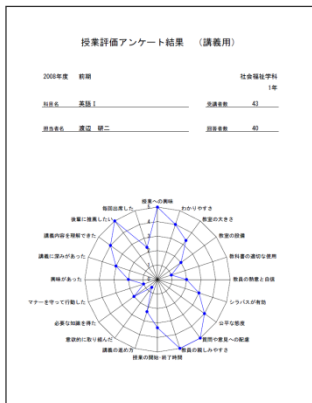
授業評価アンケート結果　（講義用）

2008年度　前期

社会福祉学科
1年

科目名　英語Ⅰ

受講者数　43

担当者名　渡辺　研二

回答者数　40

授業への興味
わかりやすさ
板書の大きさ
教室の設備
教科書の適切な使用
教員の熱意と自信
シラバスが有効
公平な態度
質問の意見への配慮
教員の親しみやすさ
授業の開始・終了時間
講義の進め方
意欲的に取り組んだ
必要な知識を得た
マナーを守って行動した
興味があった
講義に深みがあった
講義内容を理解できた
後輩に推薦したい
毎回出席した

5
4
3
2
1